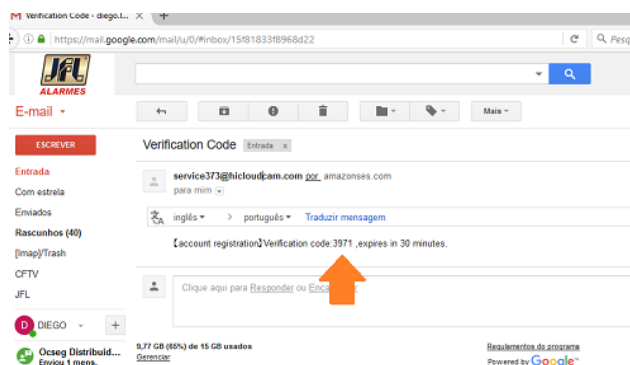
Verification Code - diego.l... ×

https://mail.google.com/mail/u/0/#inbox/15f81833f8968d22

Pesq

JFL ALARMES

E-mail ▾

Mais ▾

ESCREVER

Entrada

Com estrela

Enviados

Rascunhos (40)

[Imap]/Trash

CFTV

JFL

DIEGO ▾

+

Ocseg Distribuid...
Enviou 1 mens.

Verification Code Entrada ×

service373@hicloudcam.com por amazonses.com
para mim ▾

inglês ▾ > português ▾ Traduzir mensagem

【account registration】Verification code:3971 ,expires in 30 minutes.

Clique aqui para Responder ou Enca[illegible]

9,77 GB (65%) de 15 GB usados
Gerenciar

Regulamentos do programa
Powered by Google